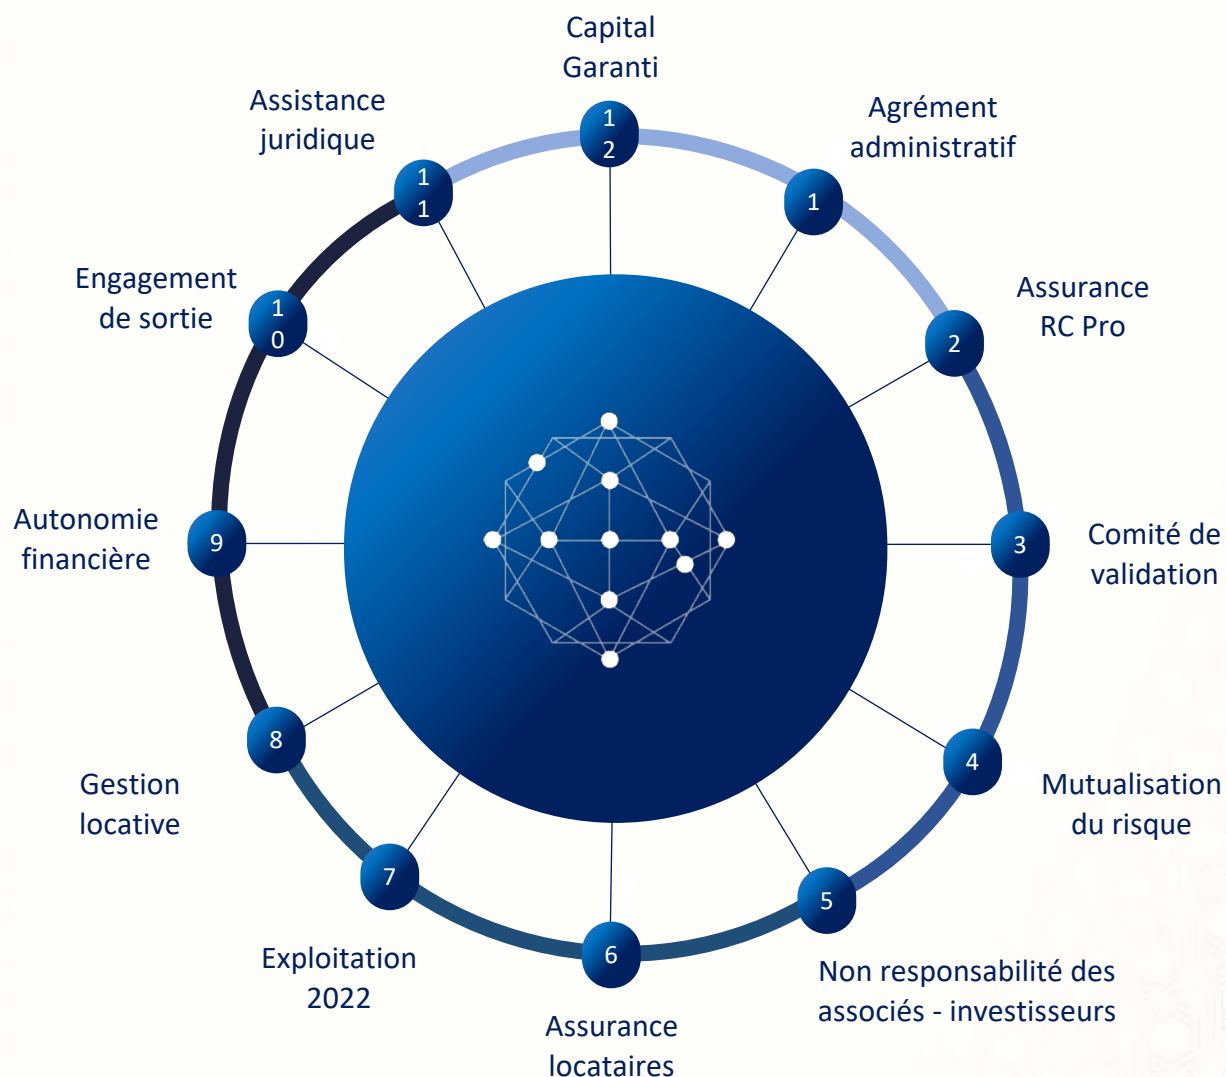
Capital Garanti

12

Agrément administratif

1

Assurance RC Pro

2

Comité de validation

3

Mutualisation du risque

4

Non responsabilité des associés - investisseurs

5

Assurance locataires

6

Exploitation 2022

7

Gestion locative

8

Autonomie financière

9

Engagement de sortie

10

Assistance juridique

11